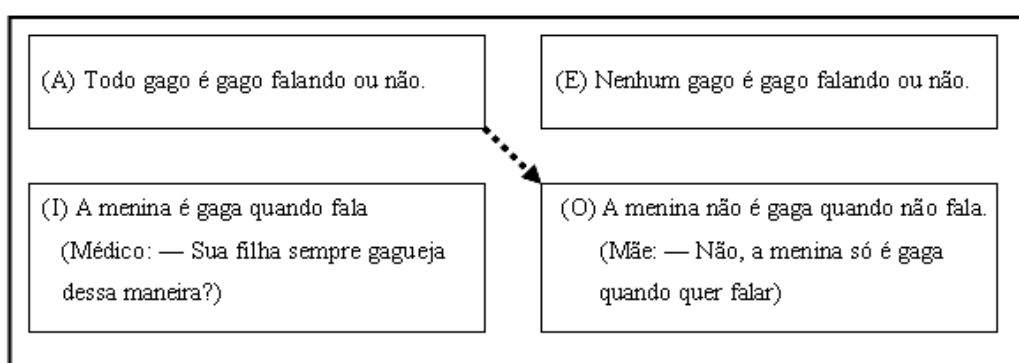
(A) Todo gago é gago falando ou não.

(E) Nenhum gago é gago falando ou não.

(I) A menina é gaga quando fala
(Médico: — Sua filha sempre gagueja dessa maneira?)

(O) A menina não é gaga quando não fala.
(Mãe: — Não, a menina só é gaga quando quer falar)